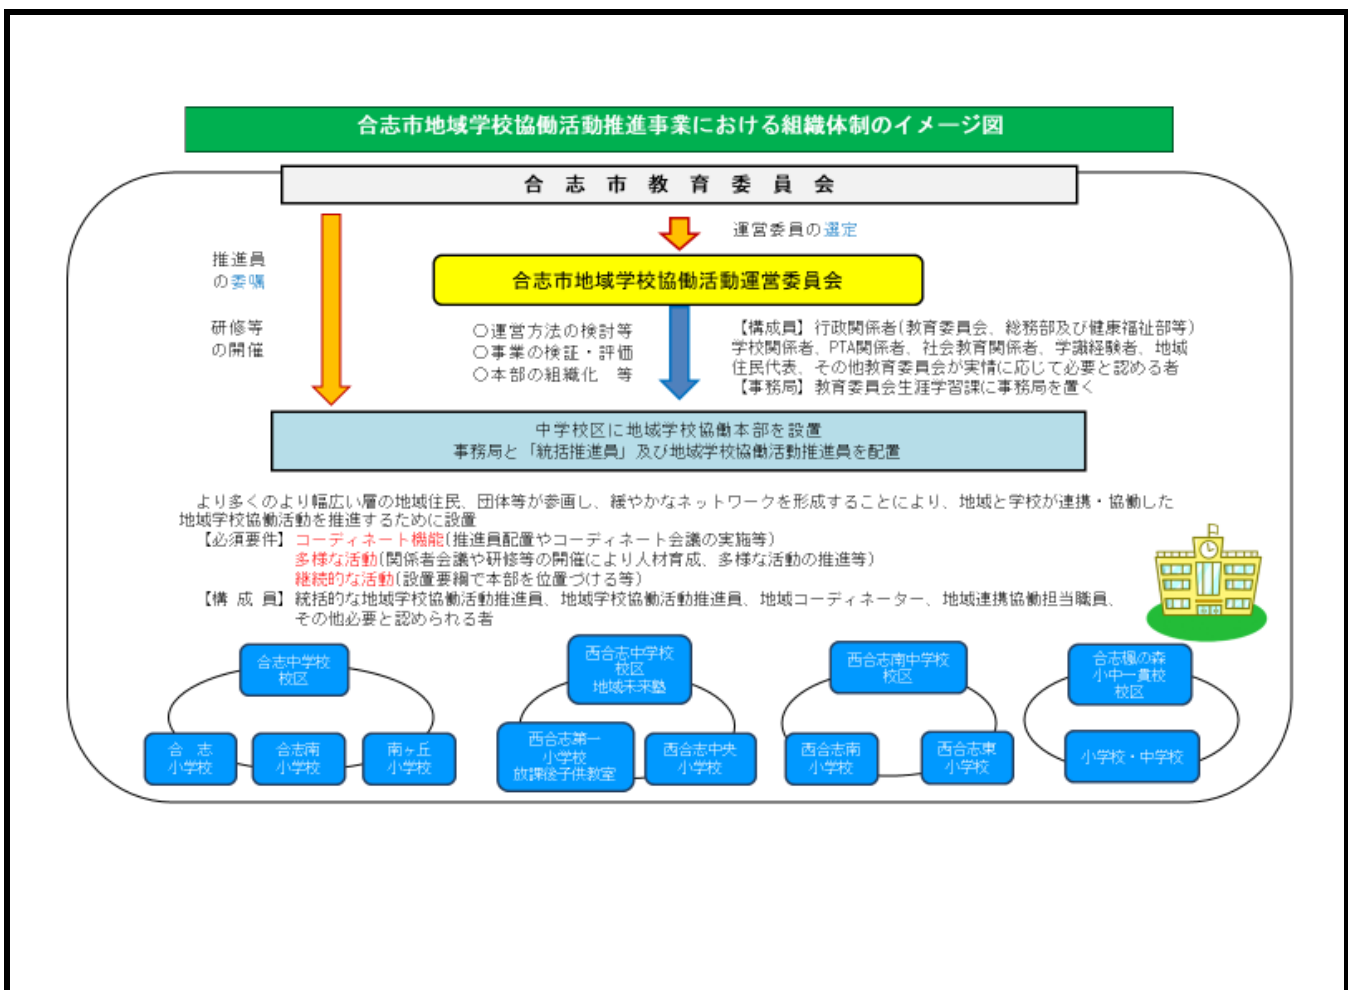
合志市地域学校協働活動推進事業における組織体制のイメージ図

合　志　市　教　育　委　員　会

推進員
の委嘱

研修等
の開催

運営委員の選定

合志市地域学校協働活動運営委員会

○運営方法の検討等
○事業の検証・評価
○本部の組織化　等

【構成員】行政関係者（教育委員会、総務部及び健康福祉部等）
学校関係者、PTA関係者、社会教育関係者、学識経験者、地域住民代表、その他教育委員会が実情に応じて必要と認める者
【事務局】教育委員会生涯学習課に事務局を置く

中学校区に地域学校協働本部を設置
事務局と「統括推進員」及び地域学校協働活動推進員を配置

より多くのより幅広い層の地域住民、団体等が参画し、緩やかなネットワークを形成することにより、地域と学校が連携・協働した地域学校協働活動を推進するために設置
【必須要件】コーディネート機能（推進員配置やコーディネート会議の実施等）
多様な活動（関係者会議や研修等の開催により人材育成、多様な活動の推進等）
継続的な活動（設置要綱で本部を位置づける等）
【構 成 員】統括的な地域学校協働活動推進員、地域学校協働活動推進員、地域コーディネーター、地域連携協働担当職員、その他必要と認められる者

合志中学校
校区

合　志
小学校

合志南
小学校

南ヶ丘
小学校

西合志中学校
校区
地域未来塾

西合志第一
小学校
放課後子供教室

西合志中央
小学校

西合志南中学校
校区

西合志南
小学校

西合志東
小学校

合志楓の森
小中一貫校
校区

小学校・中学校